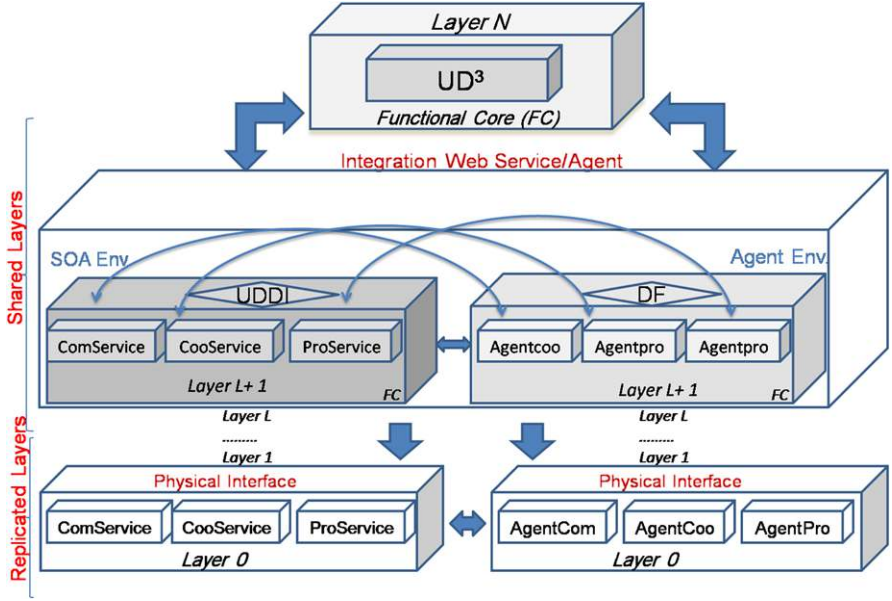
Layer N

UD$^3$

Functional Core (FC)

Integration Web Service/Agent

Shared Layers

SOA Env.

Agent Env.

UDDI

DF

ComService

CooService

ProService

Agentcoo

Agentpro

Agentpro

Layer L+ 1

FC

Layer L+ 1

FC

Layer L

--------

Layer 1

Layer L

--------

Layer 1

Replicated Layers

Physical Interface

ComService

CooService

ProService

Layer 0

Physical Interface

AgentCom

AgentCoo

AgentPro

Layer 0